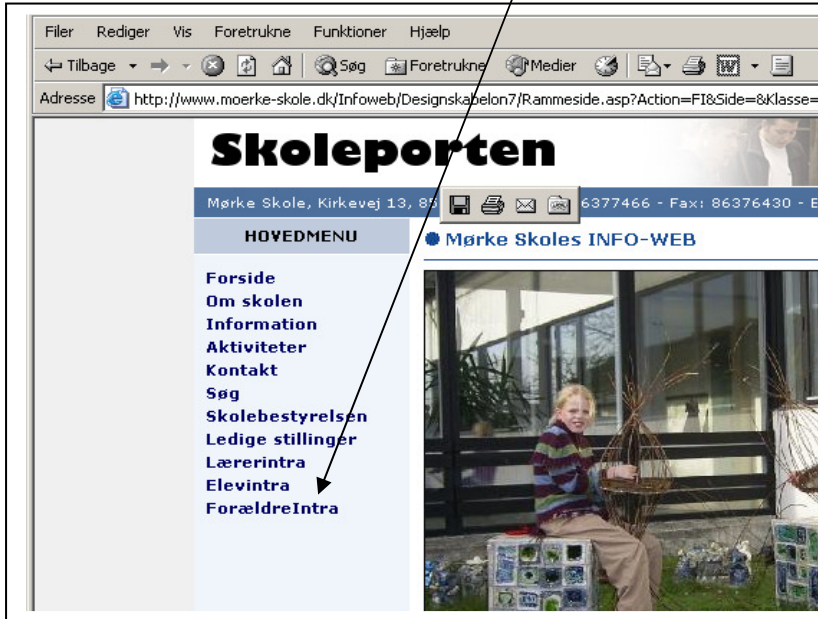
Filer Rediger Vis Foretrukne Funktioner Hjælp

Tilbage Søg Foretrukne Medier

Adresse http://www.moerke-skole.dk/Infoweb/Designskabelon7/Rammeside.asp?Action=FI&Side=&Klasse=

Skoleporten

Mørke Skole, Kirkevej 13, 85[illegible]6377466 - Fax: 86376430 - E

HOVEDMENU

Mørke Skoles INFO-WEB

Forside
Om skolen
Information
Aktiviteter
Kontakt
Søg
Skolebestyrelsen
Ledige stillinger
Lærerintra
Elevintra
ForældreIntra